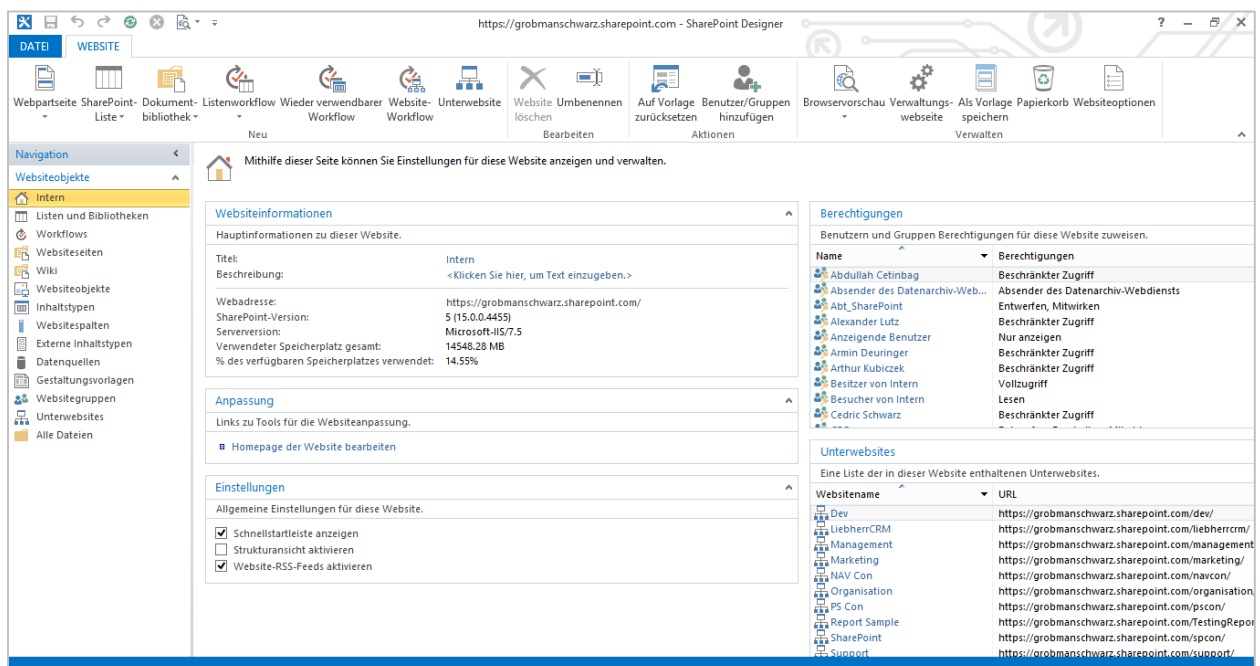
https://grobmanschwarz.sharepoint.com - SharePoint Designer

? – ✕

DATEI WEBSITE

Webpartseite SharePoint-Liste Dokumentbibliothek Listenworkflow Wieder verwendbarer Workflow Website-Workflow Unterwebsite
Neu

Website löschen Umbenennen
Bearbeiten

Auf Vorlage zurücksetzen Benutzer/Gruppen hinzufügen
Aktionen

Browservorschau Verwaltungswebseite Als Vorlage speichern Papierkorb Websiteoptionen
Verwalten

Navigation
Websiteobjekte
Intern
Listen und Bibliotheken
Workflows
Websiteseiten
Wiki
Websiteobjekte
Inhaltstypen
Websitespalten
Externe Inhaltstypen
Datenquellen
Gestaltungsvorlagen
Websitegruppen
Unterwebsites
Alle Dateien

Mithilfe dieser Seite können Sie Einstellungen für diese Website anzeigen und verwalten.

Websiteinformationen
Hauptinformationen zu dieser Website.

| | |
|---|---|
| Titel: | Intern |
| Beschreibung: | <Klicken Sie hier, um Text einzugeben.> |
| Webadresse: | https://grobmanschwarz.sharepoint.com/ |
| SharePoint-Version: | 5 (15.0.0.4455) |
| Serverversion: | Microsoft-IIS/7.5 |
| Verwendeter Speicherplatz gesamt: | 14548.28 MB |
| % des verfügbaren Speicherplatzes verwendet: | 14.55% |

Anpassung
Links zu Tools für die Websiteanpassung.
Homepage der Website bearbeiten

Einstellungen
Allgemeine Einstellungen für diese Website.
Schnellstartleiste anzeigen
Strukturansicht aktivieren
Website-RSS-Feeds aktivieren

Berechtigungen
Benutzern und Gruppen Berechtigungen für diese Website zuweisen.

| Name | Berechtigungen |
|---|---|
| Abdullah Cetinbag | Beschränkter Zugriff |
| Absender des Datenarchiv-Web... | Absender des Datenarchiv-Webdiensts |
| Abt_SharePoint | Entwerfen, Mitwirken |
| Alexander Lutz | Beschränkter Zugriff |
| Anzeigende Benutzer | Nur anzeigen |
| Armin Deuringer | Beschränkter Zugriff |
| Arthur Kubiczek | Beschränkter Zugriff |
| Besitzer von Intern | Vollzugriff |
| Besucher von Intern | Lesen |
| Cedric Schwarz | Beschränkter Zugriff |

Unterwebsites
Eine Liste der in dieser Website enthaltenen Unterwebsites.

| Websitename | URL |
|---|---|
| Dev | https://grobmanschwarz.sharepoint.com/dev/ |
| LiebherrCRM | https://grobmanschwarz.sharepoint.com/liebherrcrm/ |
| Management | https://grobmanschwarz.sharepoint.com/management |
| Marketing | https://grobmanschwarz.sharepoint.com/marketing/ |
| NAV Con | https://grobmanschwarz.sharepoint.com/navcon/ |
| Organisation | https://grobmanschwarz.sharepoint.com/organisation/ |
| PS Con | https://grobmanschwarz.sharepoint.com/pscon/ |
| Report Sample | https://grobmanschwarz.sharepoint.com/TestingRepor |
| SharePoint | https://grobmanschwarz.sharepoint.com/spcon/ |
| Support | https://grobmanschwarz.sharepoint.com/support/ |